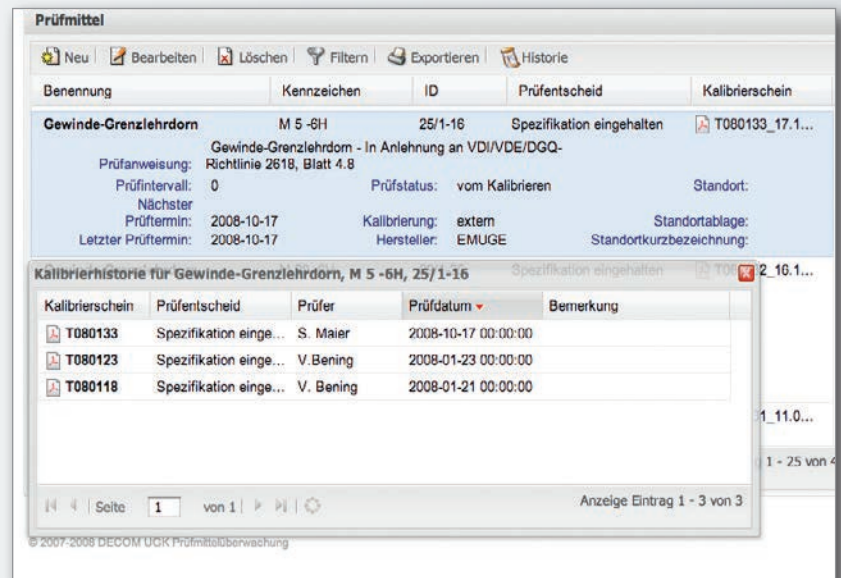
Prüfmittel

Neu | Bearbeiten | Löschen | Filtern | Exportieren | Historie

| Benennung | Kennzeichen | ID | Prüfentscheid | Kalibrierschein |
|---|---|---|---|---|
| Gewinde-Grenzlehrdorn | M 5 -6H | 25/1-16 | Spezifikation eingehalten | T080133_17.1... |

Prüfanweisung: Gewinde-Grenzlehrdorn - In Anlehnung an VDI/VDE/DGQ-Richtlinie 2618, Blatt 4.8
Prüfintervall: 0 Prüfstatus: vom Kalibrieren Standort:
Nächster Prüftermin: 2008-10-17 Kalibrierung: extern Standortablage:
Letzter Prüftermin: 2008-10-17 Hersteller: EMUGE Standortkurzbezeichnung:

Kalibrierhistorie für Gewinde-Grenzlehrdorn, M 5 -6H, 25/1-16 Spezifikation eingehalten T08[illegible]2_16.1...

| Kalibrierschein | Prüfentscheid | Prüfer | Prüfdatum | Bemerkung |
|---|---|---|---|---|
| T080133 | Spezifikation einge... | S. Maier | 2008-10-17 00:00:00 | |
| T080123 | Spezifikation einge... | V.Bening | 2008-01-23 00:00:00 | |
| T080118 | Spezifikation einge... | V. Bening | 2008-01-21 00:00:00 | |

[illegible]1_11.0...

1 - 25 von 4

Seite 1 von 1

Anzeige Eintrag 1 - 3 von 3

© 2007-2008 DECOM UGK Prüfmittelüberwachung